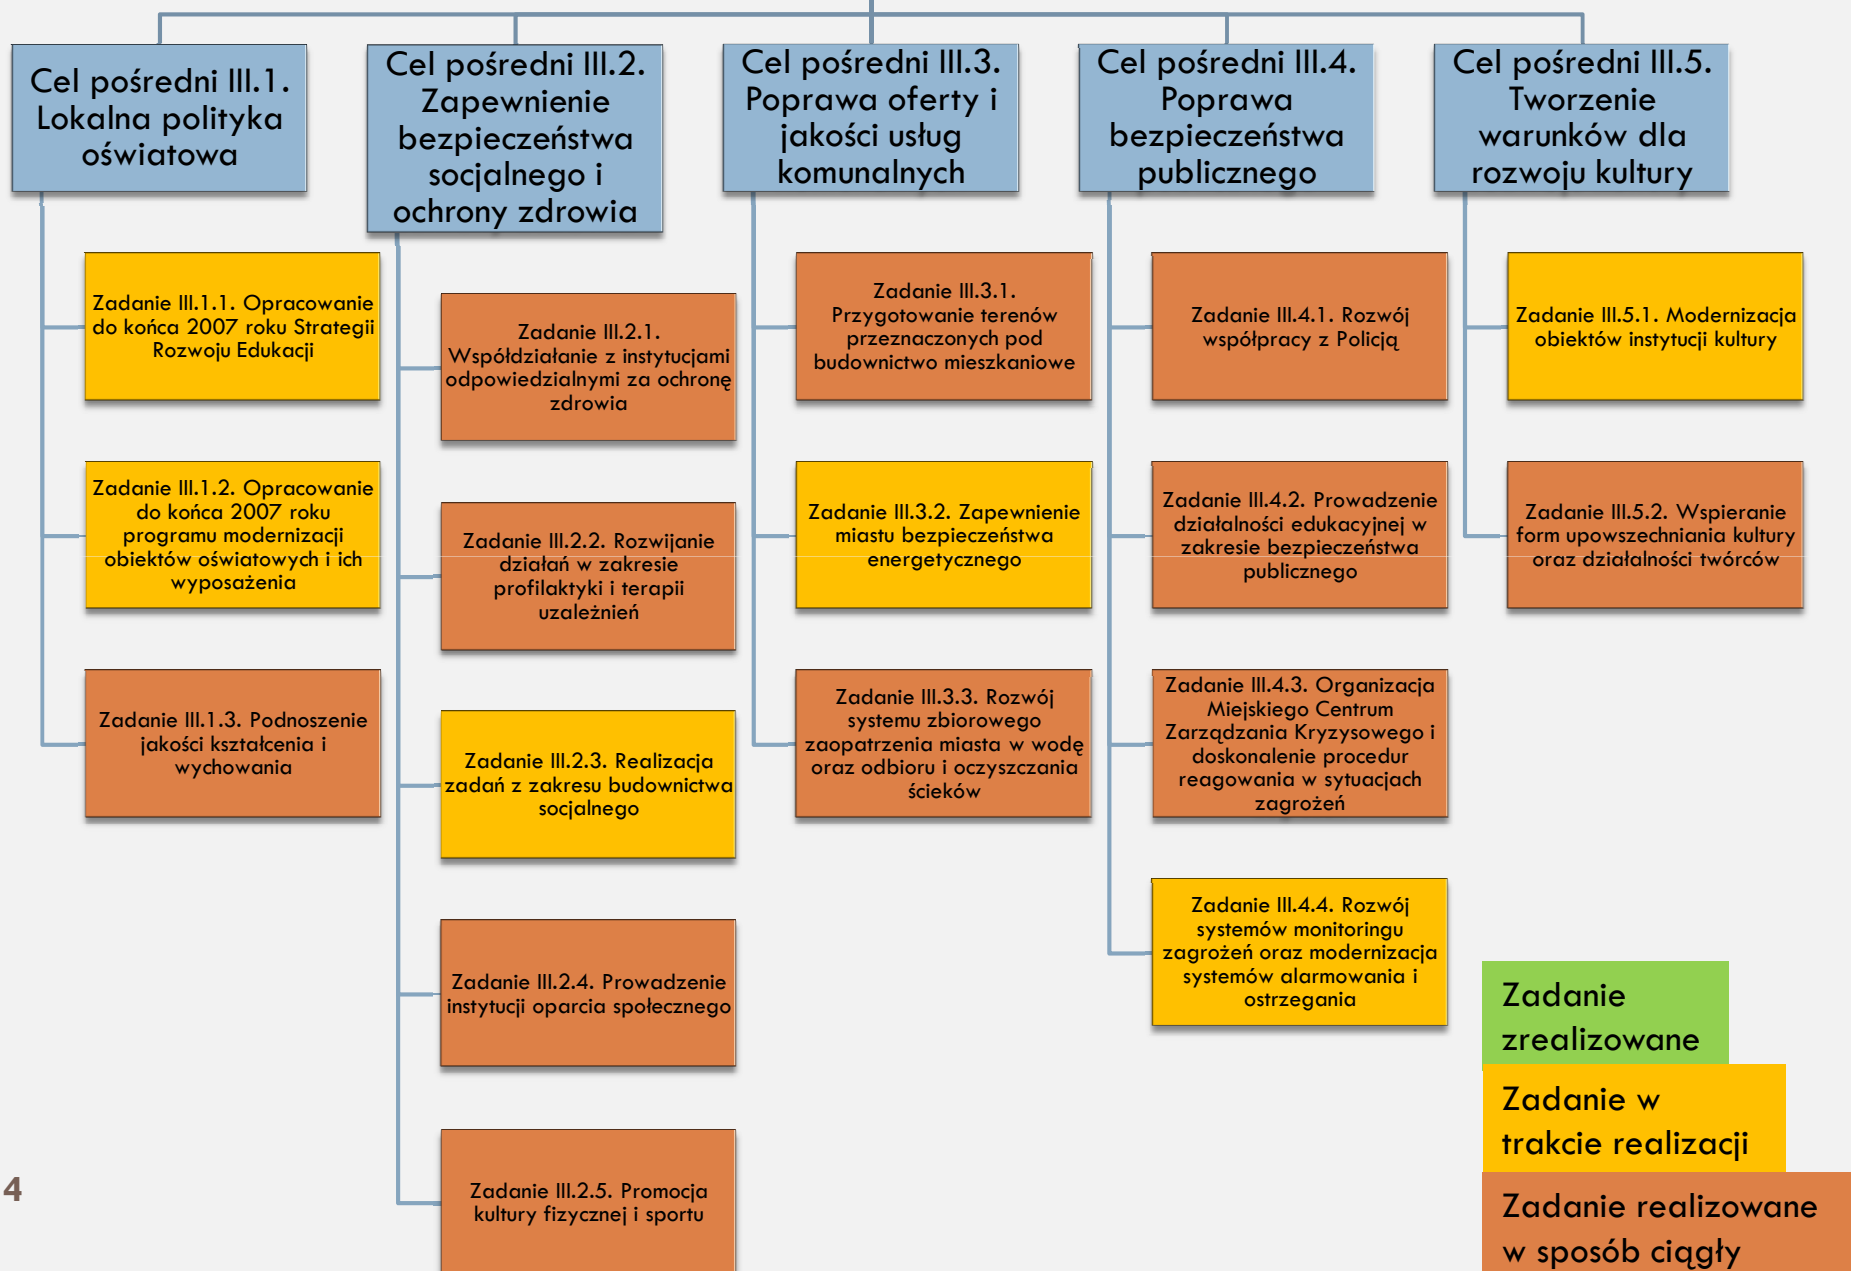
Cel pośredni III.1. Lokalna polityka oświatowa

Zadanie III.1.1. Opracowanie do końca 2007 roku Strategii Rozwoju Edukacji

Zadanie III.1.2. Opracowanie do końca 2007 roku programu modernizacji obiektów oświatowych i ich wyposażenia

Zadanie III.1.3. Podnoszenie jakości kształcenia i wychowania

Cel pośredni III.2. Zapewnienie bezpieczeństwa socjalnego i ochrony zdrowia

Zadanie III.2.1. Współdziałanie z instytucjami odpowiedzialnymi za ochronę zdrowia

Zadanie III.2.2. Rozwijanie działań w zakresie profilaktyki i terapii uzależnień

Zadanie III.2.3. Realizacja zadań z zakresu budownictwa socjalnego

Zadanie III.2.4. Prowadzenie instytucji oparcia społecznego

Zadanie III.2.5. Promocja kultury fizycznej i sportu

Cel pośredni III.3. Poprawa oferty i jakości usług komunalnych

Zadanie III.3.1. Przygotowanie terenów przeznaczonych pod budownictwo mieszkaniowe

Zadanie III.3.2. Zapewnienie miastu bezpieczeństwa energetycznego

Zadanie III.3.3. Rozwój systemu zbiorowego zaopatrzenia miasta w wodę oraz odbioru i oczyszczania ścieków

Cel pośredni III.4. Poprawa bezpieczeństwa publicznego

Zadanie III.4.1. Rozwój współpracy z Policją

Zadanie III.4.2. Prowadzenie działalności edukacyjnej w zakresie bezpieczeństwa publicznego

Zadanie III.4.3. Organizacja Miejskiego Centrum Zarządzania Kryzysowego i doskonalenie procedur reagowania w sytuacjach zagrożeń

Zadanie III.4.4. Rozwój systemów monitoringu zagrożeń oraz modernizacja systemów alarmowania i ostrzegania

Cel pośredni III.5. Tworzenie warunków dla rozwoju kultury

Zadanie III.5.1. Modernizacja obiektów instytucji kultury

Zadanie III.5.2. Wspieranie form upowszechniania kultury oraz działalności twórców

Zadanie zrealizowane

Zadanie w trakcie realizacji

Zadanie realizowane w sposób ciągły

4